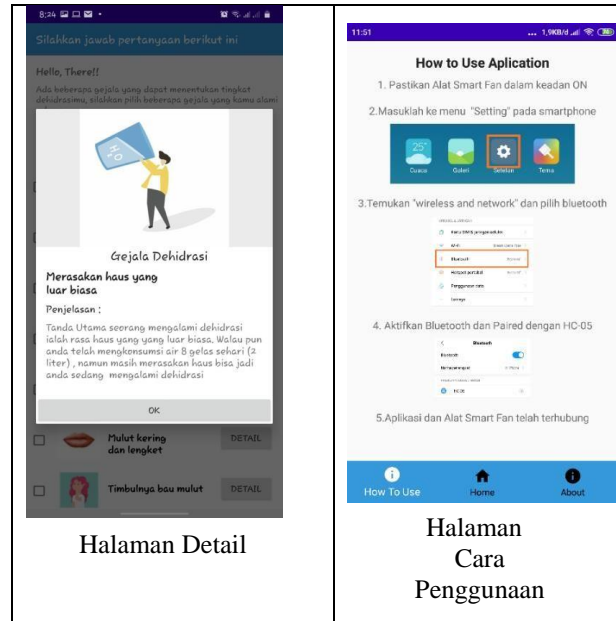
| 8:24 Silahkan jawab pertanyaan berikut ini Hello, There!! Ada beberapa gejala yang dapat menentukan tingkat dehidrasimu, silahkan pilih beberapa gejala yang kamu alami $H_2O$ Gejala Dehidrasi Merasakan haus yang luar biasa Penjelasan : Tanda Utama seorang mengalami dehidrasi ialah rasa haus yang yang luar biasa. Walau pun anda telah mengkonsumsi air 8 gelas sehari (2 liter) , namun masih merasakan haus bisa jadi anda sedang mengalami dehidrasi OK Mulut kering dan lengket DETAIL Timbulnya bau mulut DETAIL | 11:51 ... 1,9KB/d How to Use Aplication 1. Pastikan Alat Smart Fan dalam keadaan ON 2.Masuklah ke menu "Setting" pada smartphone 25° Cuaca Galeri Setelan Tema 3.Temukan "wireless and network" dan pilih bluetooth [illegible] Bluetooth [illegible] 4. Aktifkan Bluetooth dan Paired dengan HC-05 Bluetooth Bluetooth HC-05 5.Aplikasi dan Alat Smart Fan telah terhubung How To Use Home About |
|---|---|
| Halaman Detail | Halaman Cara Penggunaan |